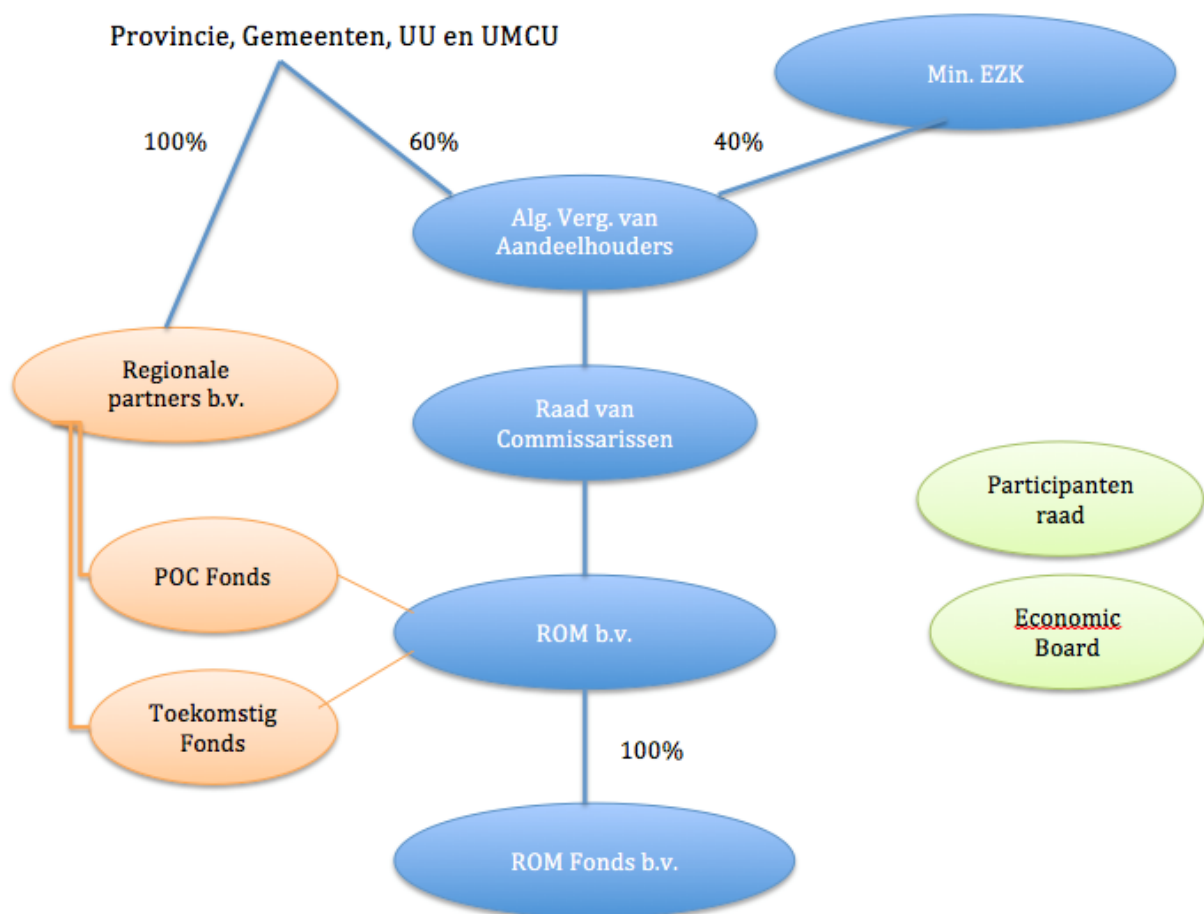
Provincie, Gemeenten, UU en UMCU

Min. EZK

100%

60%

40%

Alg. Verg. van Aandeelhouders

Regionale partners b.v.

Raad van Commissarissen

Participanten raad

POC Fonds

ROM b.v.

Economic Board

Toekomstig Fonds

100%

ROM Fonds b.v.